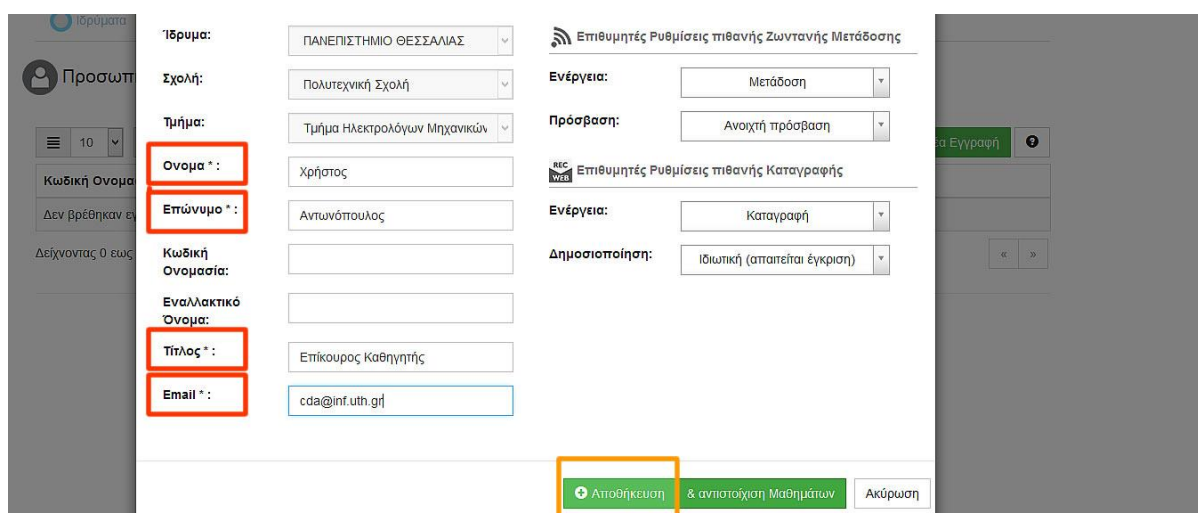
Ιδρύματα

Προσωπ

10

Κωδική Ονομα

Δεν βρέθηκαν ε

Δείχνοντας 0 εως

α Εγγραφή

« »

Ίδρυμα: ΠΑΝΕΠΙΣΤΗΜΙΟ ΘΕΣΣΑΛΙΑΣ

Σχολή: Πολυτεχνική Σχολή

Τμήμα: Τμήμα Ηλεκτρολόγων Μηχανικών

Ονομα * : Χρήστος

Επώνυμο * : Αντωνόπουλος

Κωδική Ονομασία:

Εναλλακτικό Όνομα:

Τίτλος * : Επίκουρος Καθηγητής

Email * : cda@inf.uth.gr

Επιθυμητές Ρυθμίσεις πιθανής Ζωντανής Μετάδοσης

Ενέργεια: Μετάδοση

Πρόσβαση: Ανοιχτή πρόσβαση

REC WEB Επιθυμητές Ρυθμίσεις πιθανής Καταγραφής

Ενέργεια: Καταγραφή

Δημοσιοποίηση: Ιδιωτική (απαιτείται έγκριση)

Αποθήκευση & αντιστοίχιση Μαθημάτων Ακύρωση